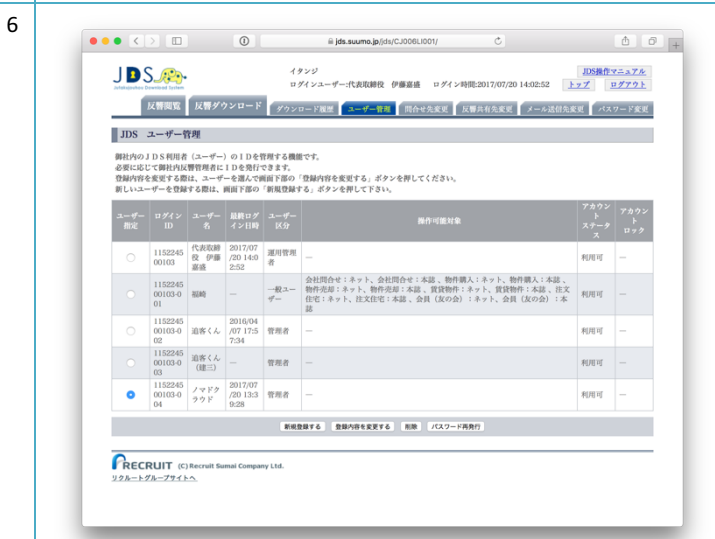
6

jds.suumo.jp/jds/CJ006LI001/

JDS
JutakujohoDownload System

イタンジ
ログインユーザー:代表取締役 伊藤嘉盛 ログイン時間:2017/07/20 14:02:52

JDS操作マニュアル
トップ ログアウト

反響閲覧 反響ダウンロード ダウンロード履歴 ユーザー管理 問合せ先変更 反響共有先変更 メール送信先変更 パスワード変更

JDS ユーザー管理

御社内のJDS利用者(ユーザー)のIDを管理する機能です。
必要に応じて御社内反響管理者にIDを発行できます。
登録内容を変更する際は、ユーザーを選んで画面下部の「登録内容を変更する」ボタンを押してください。
新しいユーザーを登録する際は、画面下部の「新規登録する」ボタンを押して下さい。

| ユーザー指定 | ログインID | ユーザー名 | 最終ログイン日時 | ユーザー区分 | 操作可能対象 | アカウントステータス | アカウントロック |
|---|---|---|---|---|---|---|---|
| ○ | 1152245 00103 | 代表取締役 伊藤嘉盛 | 2017/07/20 14:02:52 | 運用管理者 | — | 利用可 | — |
| ○ | 1152245 00103-01 | 福岭 | — | 一般ユーザー | 会社問合せ:ネット、会社問合せ:本誌、物件購入:ネット、物件購入:本誌、物件売却:ネット、物件売却:本誌、賃貸物件:ネット、賃貸物件:本誌、注文住宅:ネット、注文住宅:本誌、会員(友の会):ネット、会員(友の会):本誌 | 利用可 | — |
| ○ | 1152245 00103-02 | 追客くん | 2016/04/07 17:57:34 | 管理者 | — | 利用可 | — |
| ○ | 1152245 00103-03 | 追客くん(建三) | — | 管理者 | — | 利用可 | — |
| ● | 1152245 00103-04 | ノマドクラウド | 2017/07/20 13:39:28 | 管理者 | — | 利用可 | — |

新規登録する 登録内容を変更する 削除 パスワード再発行

RECRUIT (C) Recruit Sumai Company Ltd.
リクルートグループサイトへ